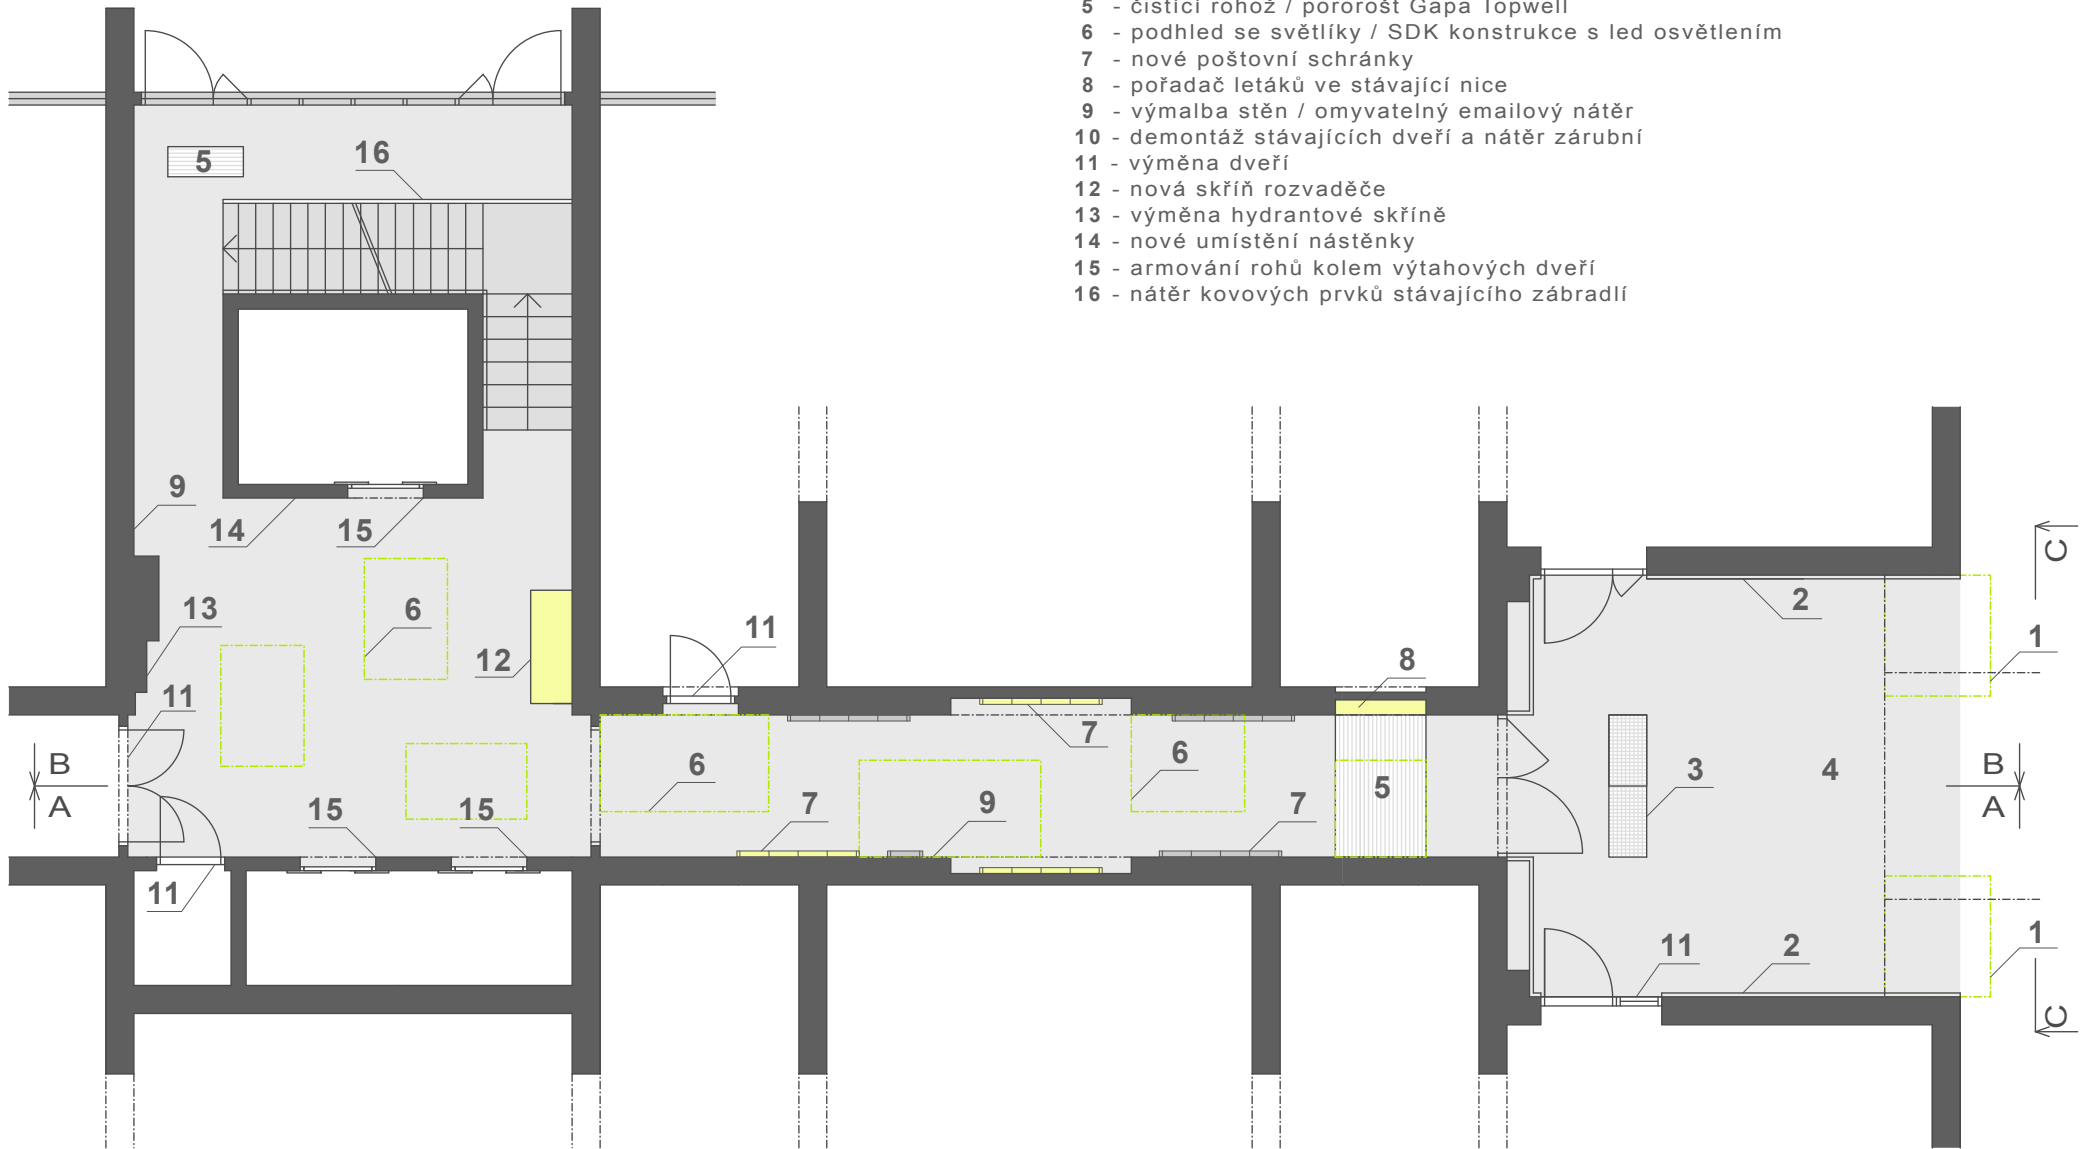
5 - čisticí rohož / pororošt Gapa Topwell
6 - podhled se světlíky / SDK konstrukce s led osvětlením
7 - nové poštovní schránky
8 - pořadač letáků ve stávající nice
9 - výmalba stěn / omyvatelný emailový nátěr
10 - demontáž stávajících dveří a nátěr zárubní
11 - výměna dveří
12 - nová skříň rozvaděče
13 - výměna hydrantové skříně
14 - nové umístění nástěnky
15 - armování rohů kolem výtahových dveří
16 - nátěr kovových prvků stávajícího zábradlí

5
16
9
14
15
13
6
12
11
11
B
A
11
15
15
6
7
9
7
6
7
8
5
C
2
1
3
4
B
A
11
2
1
C